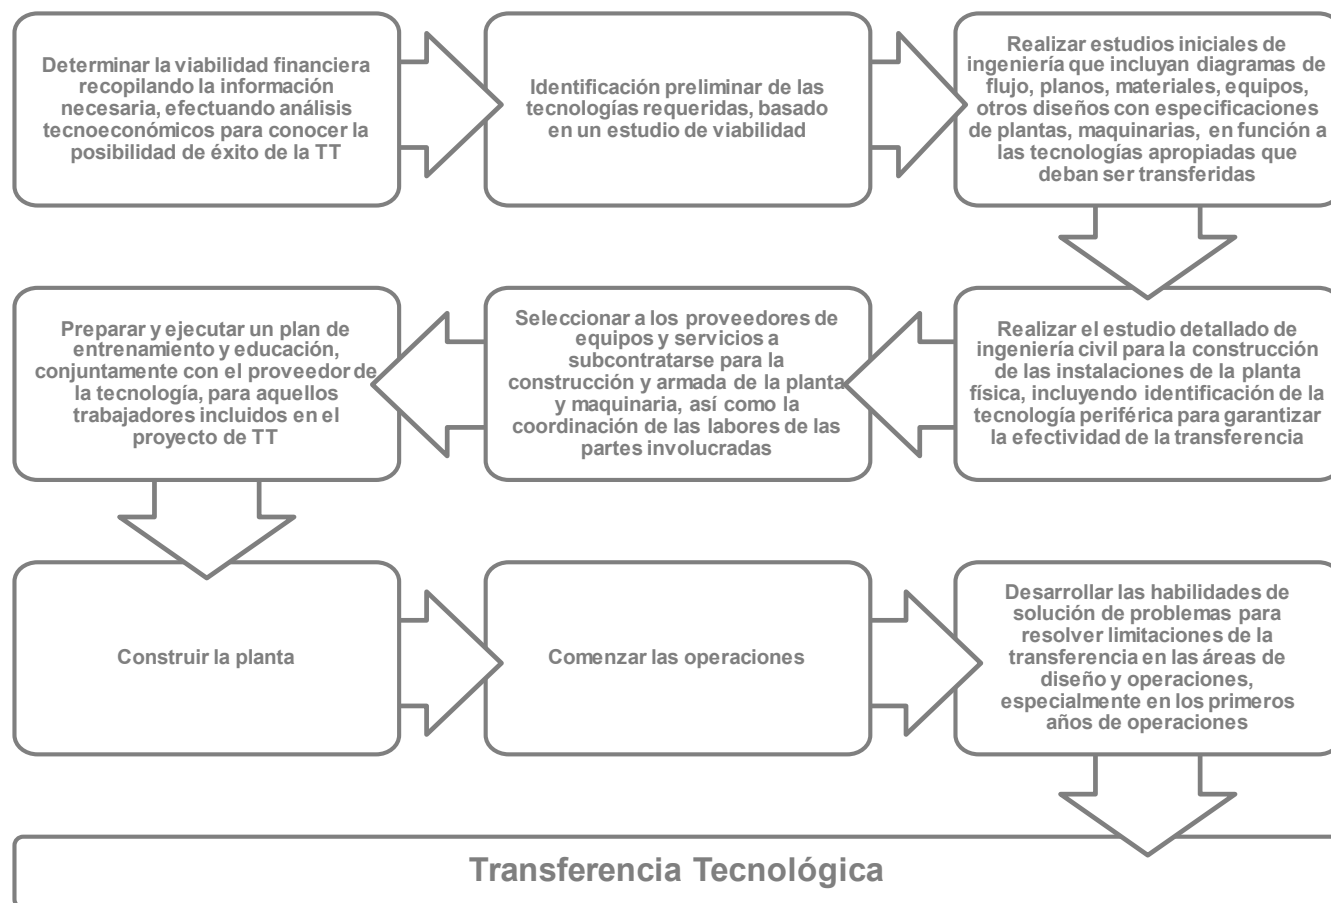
Determinar la viabilidad financiera recopilando la información necesaria, efectuando análisis tecnoeconómicos para conocer la posibilidad de éxito de la TT

Identificación preliminar de las tecnologías requeridas, basado en un estudio de viabilidad

Realizar estudios iniciales de ingeniería que incluyan diagramas de flujo, planos, materiales, equipos, otros diseños con especificaciones de plantas, maquinarias, en función a las tecnologías apropiadas que deban ser transferidas

Realizar el estudio detallado de ingeniería civil para la construcción de las instalaciones de la planta física, incluyendo identificación de la tecnología periférica para garantizar la efectividad de la transferencia

Seleccionar a los proveedores de equipos y servicios a subcontratarse para la construcción y armada de la planta y maquinaria, así como la coordinación de las labores de las partes involucradas

Preparar y ejecutar un plan de entrenamiento y educación, conjuntamente con el proveedor de la tecnología, para aquellos trabajadores incluidos en el proyecto de TT

Construir la planta

Comenzar las operaciones

Desarrollar las habilidades de solución de problemas para resolver limitaciones de la transferencia en las áreas de diseño y operaciones, especialmente en los primeros años de operaciones

Transferencia Tecnológica